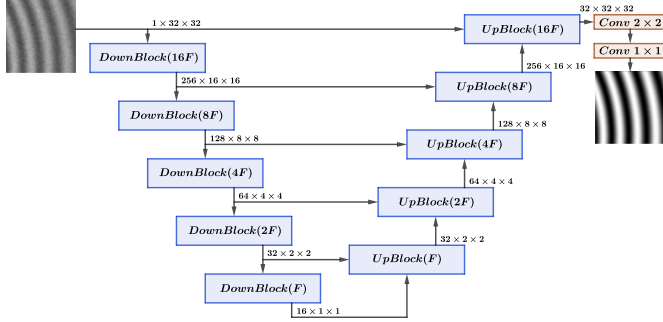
$1 \times 32 \times 32$

$DownBlock(16F)$

$256 \times 16 \times 16$

$DownBlock(8F)$

$128 \times 8 \times 8$

$DownBlock(4F)$

$64 \times 4 \times 4$

$DownBlock(2F)$

$32 \times 2 \times 2$

$DownBlock(F)$

$16 \times 1 \times 1$

$UpBlock(F)$

$32 \times 2 \times 2$

$UpBlock(2F)$

$64 \times 4 \times 4$

$UpBlock(4F)$

$128 \times 8 \times 8$

$UpBlock(8F)$

$256 \times 16 \times 16$

$UpBlock(16F)$

$32 \times 32 \times 32$

$Conv\ 2 \times 2$

$Conv\ 1 \times 1$